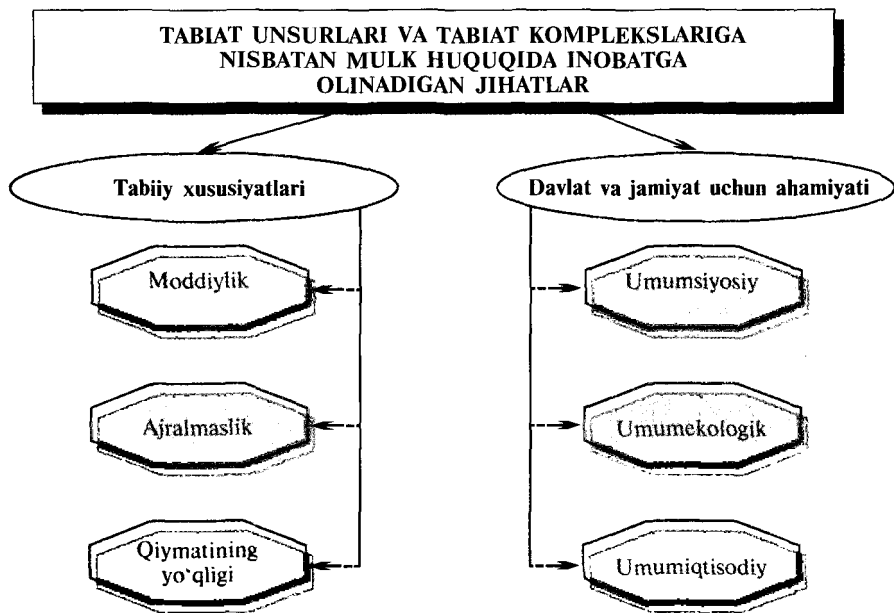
TABIAT UNSURLARI VA TABIAT KOMPLEKSLARIGA NISBATAN MULK HUQUQIDA INOBATGA OLINADIGAN JIHATLAR

Tabiiy xususiyatlari

Moddiylik

Ajralmaslik

Qiymatining yo`qligi

Davlat va jamiyat uchun ahamiyati

Umumsiyosiy

Umumekologik

Umumiqtisodiy